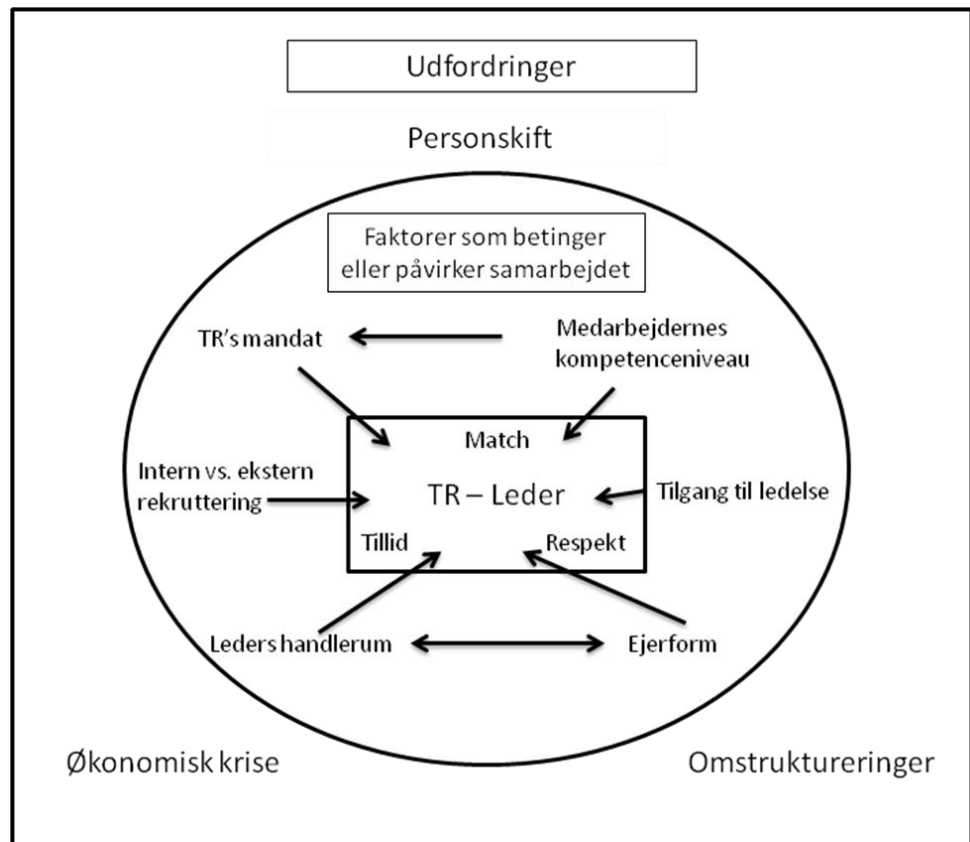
Udfordringer

Personskift

Faktorer som betinger eller påvirker samarbejdet

TR's mandat

Medarbejdernes kompetenceniveau

Match

Intern vs. ekstern rekruttering

TR – Leder

Tilgang til ledelse

Tillid

Respekt

Leders handlerum

Ejerform

Økonomisk krise

Omstruktureringer